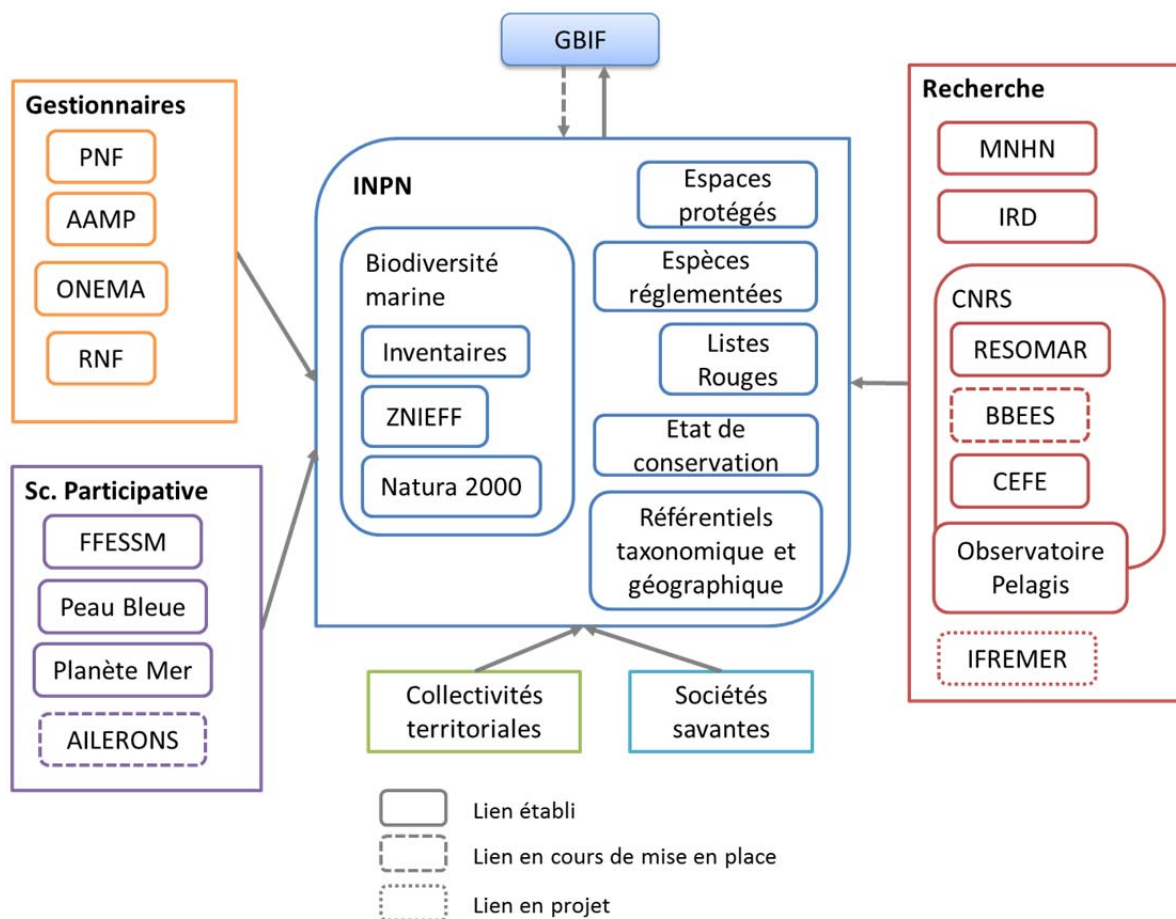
GBIF

Gestionnaires

PNF

AAMP

ONEMA

RNF

Sc. Participative

FFESSM

Peau Bleue

Planète Mer

AILERONS

INPN

Biodiversité marine

Inventaires

ZNIEFF

Natura 2000

Espaces protégés

Espèces réglementées

Listes Rouges

Etat de conservation

Référentiels taxonomique et géographique

Recherche

MNHN

IRD

CNRS

RESOMAR

BBEES

CEFE

Observatoire Pelagis

IFREMER

Collectivités territoriales

Sociétés savantes

Lien établi

Lien en cours de mise en place

Lien en projet